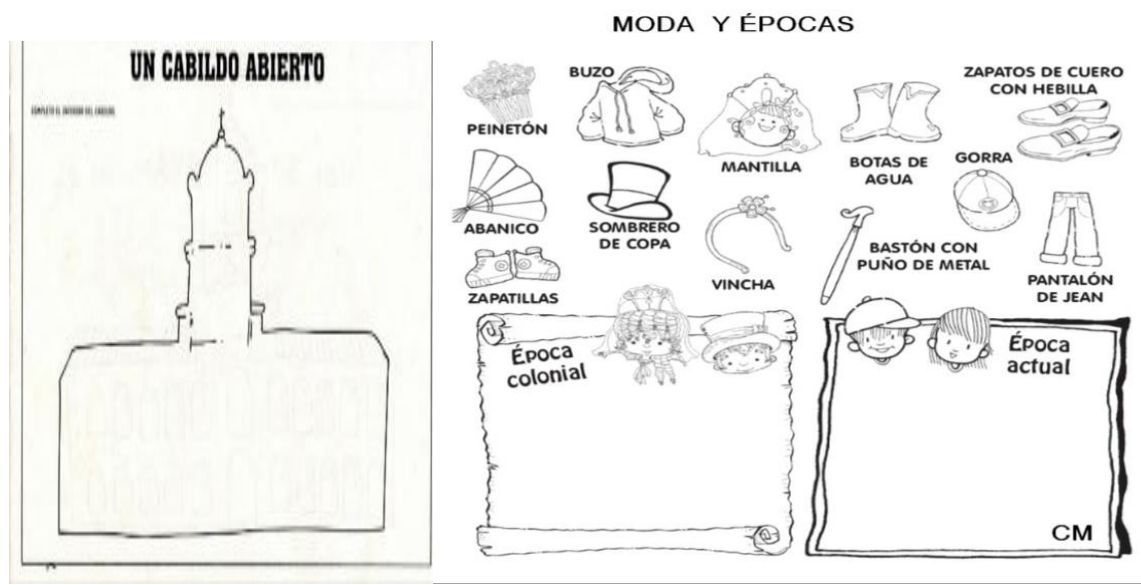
UN CABILDO ABIERTO

COMPLETÁ EL DIBUJO DEL CABILDO

MODA Y ÉPOCAS

PEINETÓN
BUZO
MANTILLA
BOTAS DE AGUA
ZAPATOS DE CUERO CON HEBILLA
GORRA
ABANICO
SOMBRERO DE COPA
VINCHA
BASTÓN CON PUÑO DE METAL
PANTALÓN DE JEAN
ZAPATILLAS

Época colonial

Época actual

CM